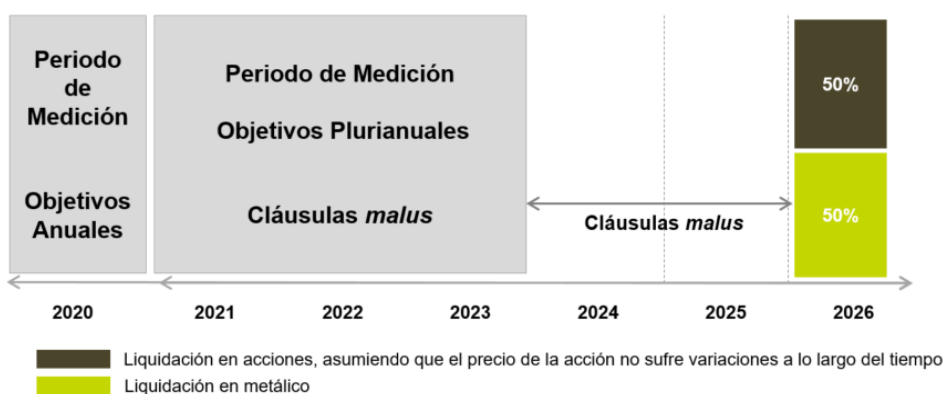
Periodo de Medición

Objetivos Anuales

Periodo de Medición

Objetivos Plurianuales

Cláusulas *malus*

Cláusulas *malus*

50%

50%

2020

2021

2022

2023

2024

2025

2026

Liquidación en acciones, asumiendo que el precio de la acción no sufre variaciones a lo largo del tiempo

Liquidación en metálico